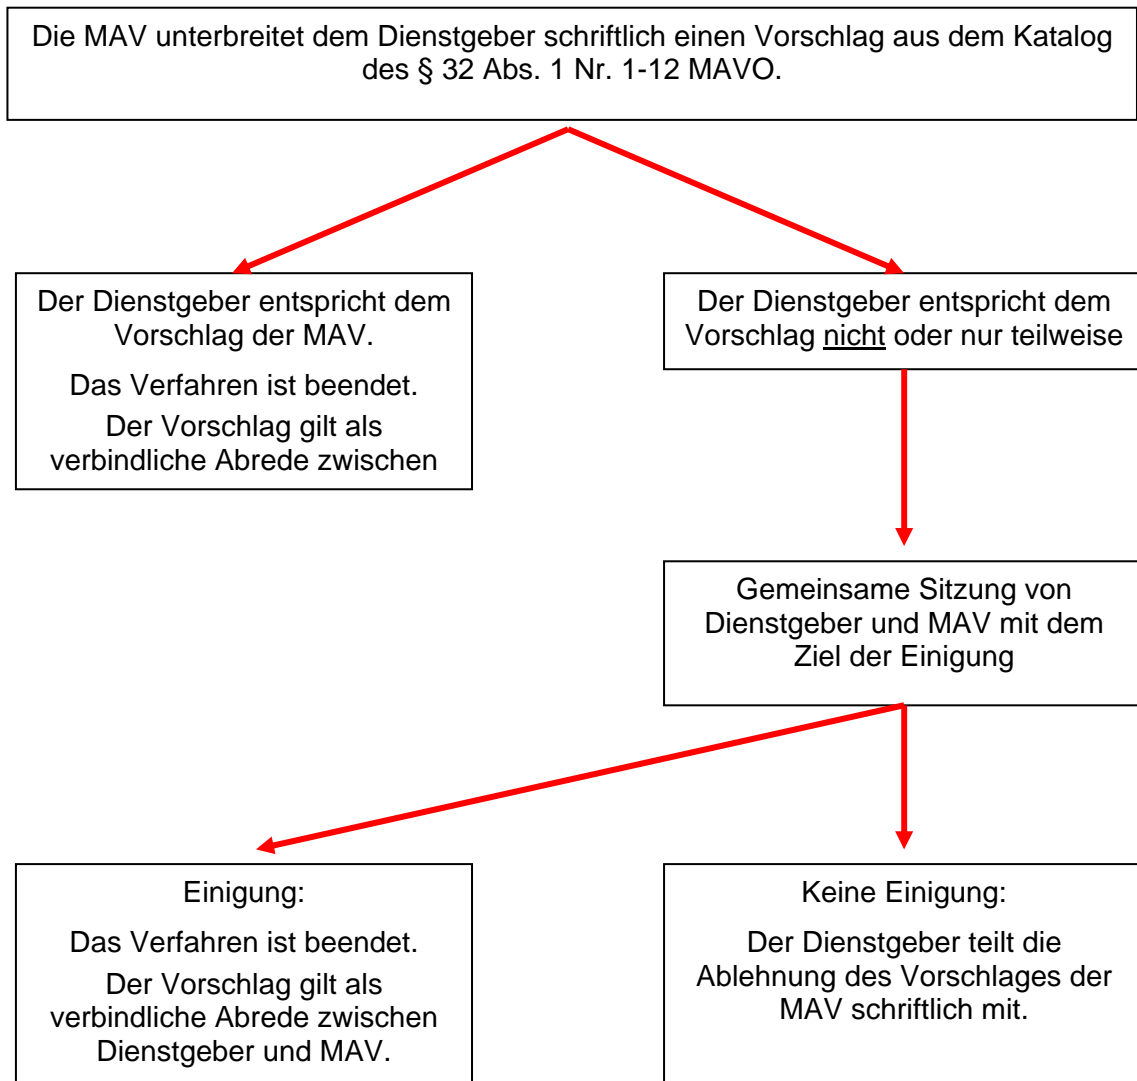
Die MAV unterbreitet dem Dienstgeber schriftlich einen Vorschlag aus dem Katalog des § 32 Abs. 1 Nr. 1-12 MAVO.

Der Dienstgeber entspricht dem Vorschlag der MAV.

Das Verfahren ist beendet.

Der Vorschlag gilt als verbindliche Abrede zwischen

Der Dienstgeber entspricht dem Vorschlag nicht oder nur teilweise

Gemeinsame Sitzung von Dienstgeber und MAV mit dem Ziel der Einigung

Einigung:

Das Verfahren ist beendet.

Der Vorschlag gilt als verbindliche Abrede zwischen Dienstgeber und MAV.

Keine Einigung:

Der Dienstgeber teilt die Ablehnung des Vorschlages der MAV schriftlich mit.